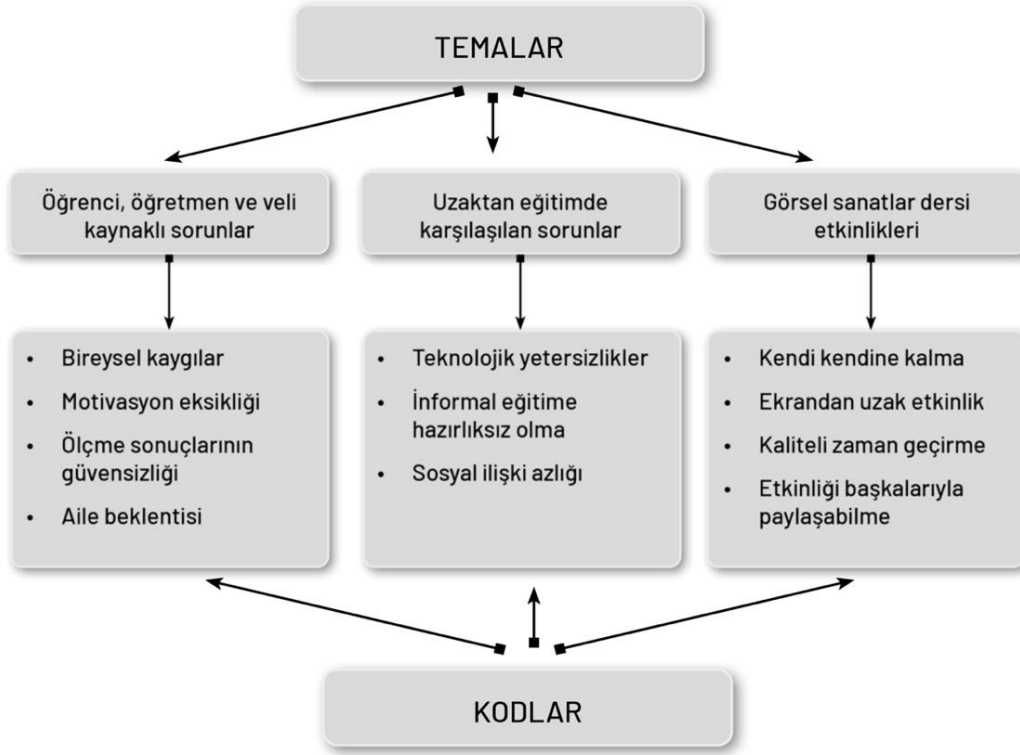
TEMALAR

Öğrenci, öğretmen ve veli kaynaklı sorunlar

Uzaktan eğitimde karşılaşılan sorunlar

Görsel sanatlar dersi etkinlikleri

- Bireysel kaygılar
- Motivasyon eksikliği
- Ölçme sonuçlarının güvensizliği
- Aile beklentisi

- Teknolojik yetersizlikler
- İnformal eğitime hazırlıksız olma
- Sosyal ilişki azlığı

- Kendi kendine kalma
- Ekrandan uzak etkinlik
- Kaliteli zaman geçirme
- Etkinliği başkalarıyla paylaşabilme

KODLAR